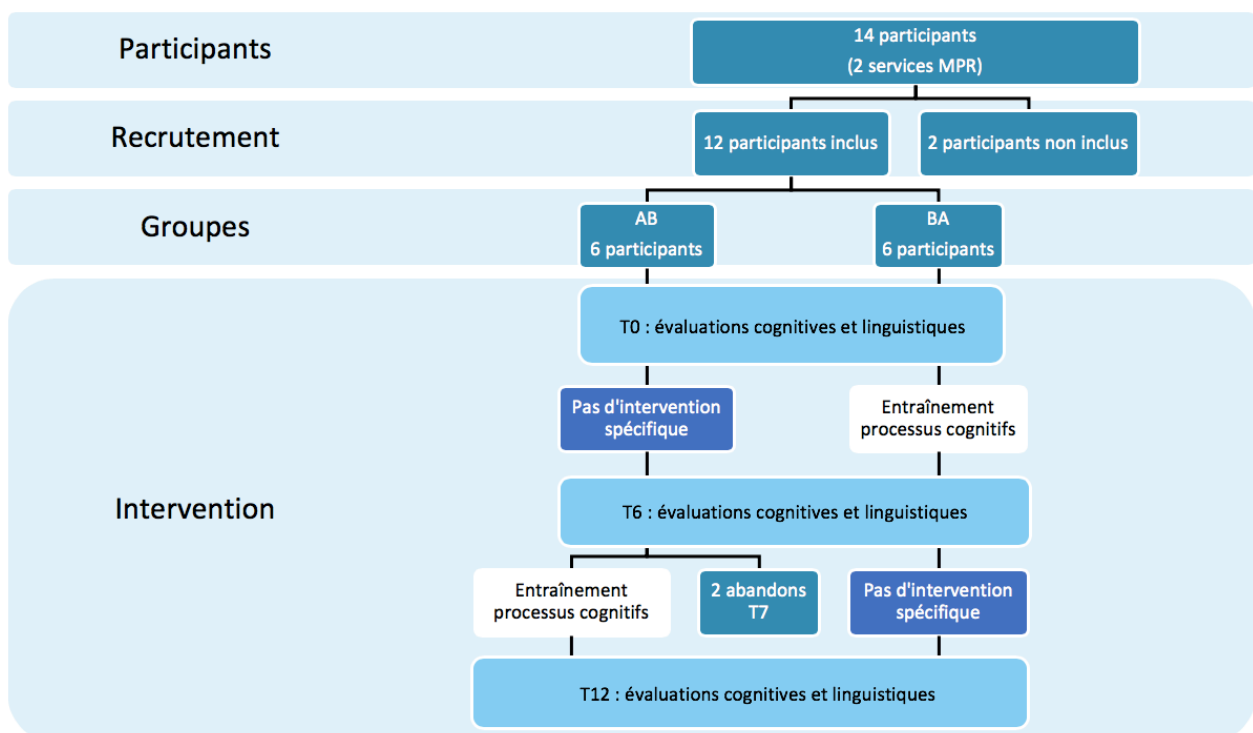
Participants

14 participants
(2 services MPR)

Recrutement

12 participants inclus

2 participants non inclus

Groupes

AB
6 participants

BA
6 participants

Intervention

T0 : évaluations cognitives et linguistiques

Pas d'intervention spécifique

Entraînement processus cognitifs

T6 : évaluations cognitives et linguistiques

Entraînement processus cognitifs

2 abandons T7

Pas d'intervention spécifique

T12 : évaluations cognitives et linguistiques